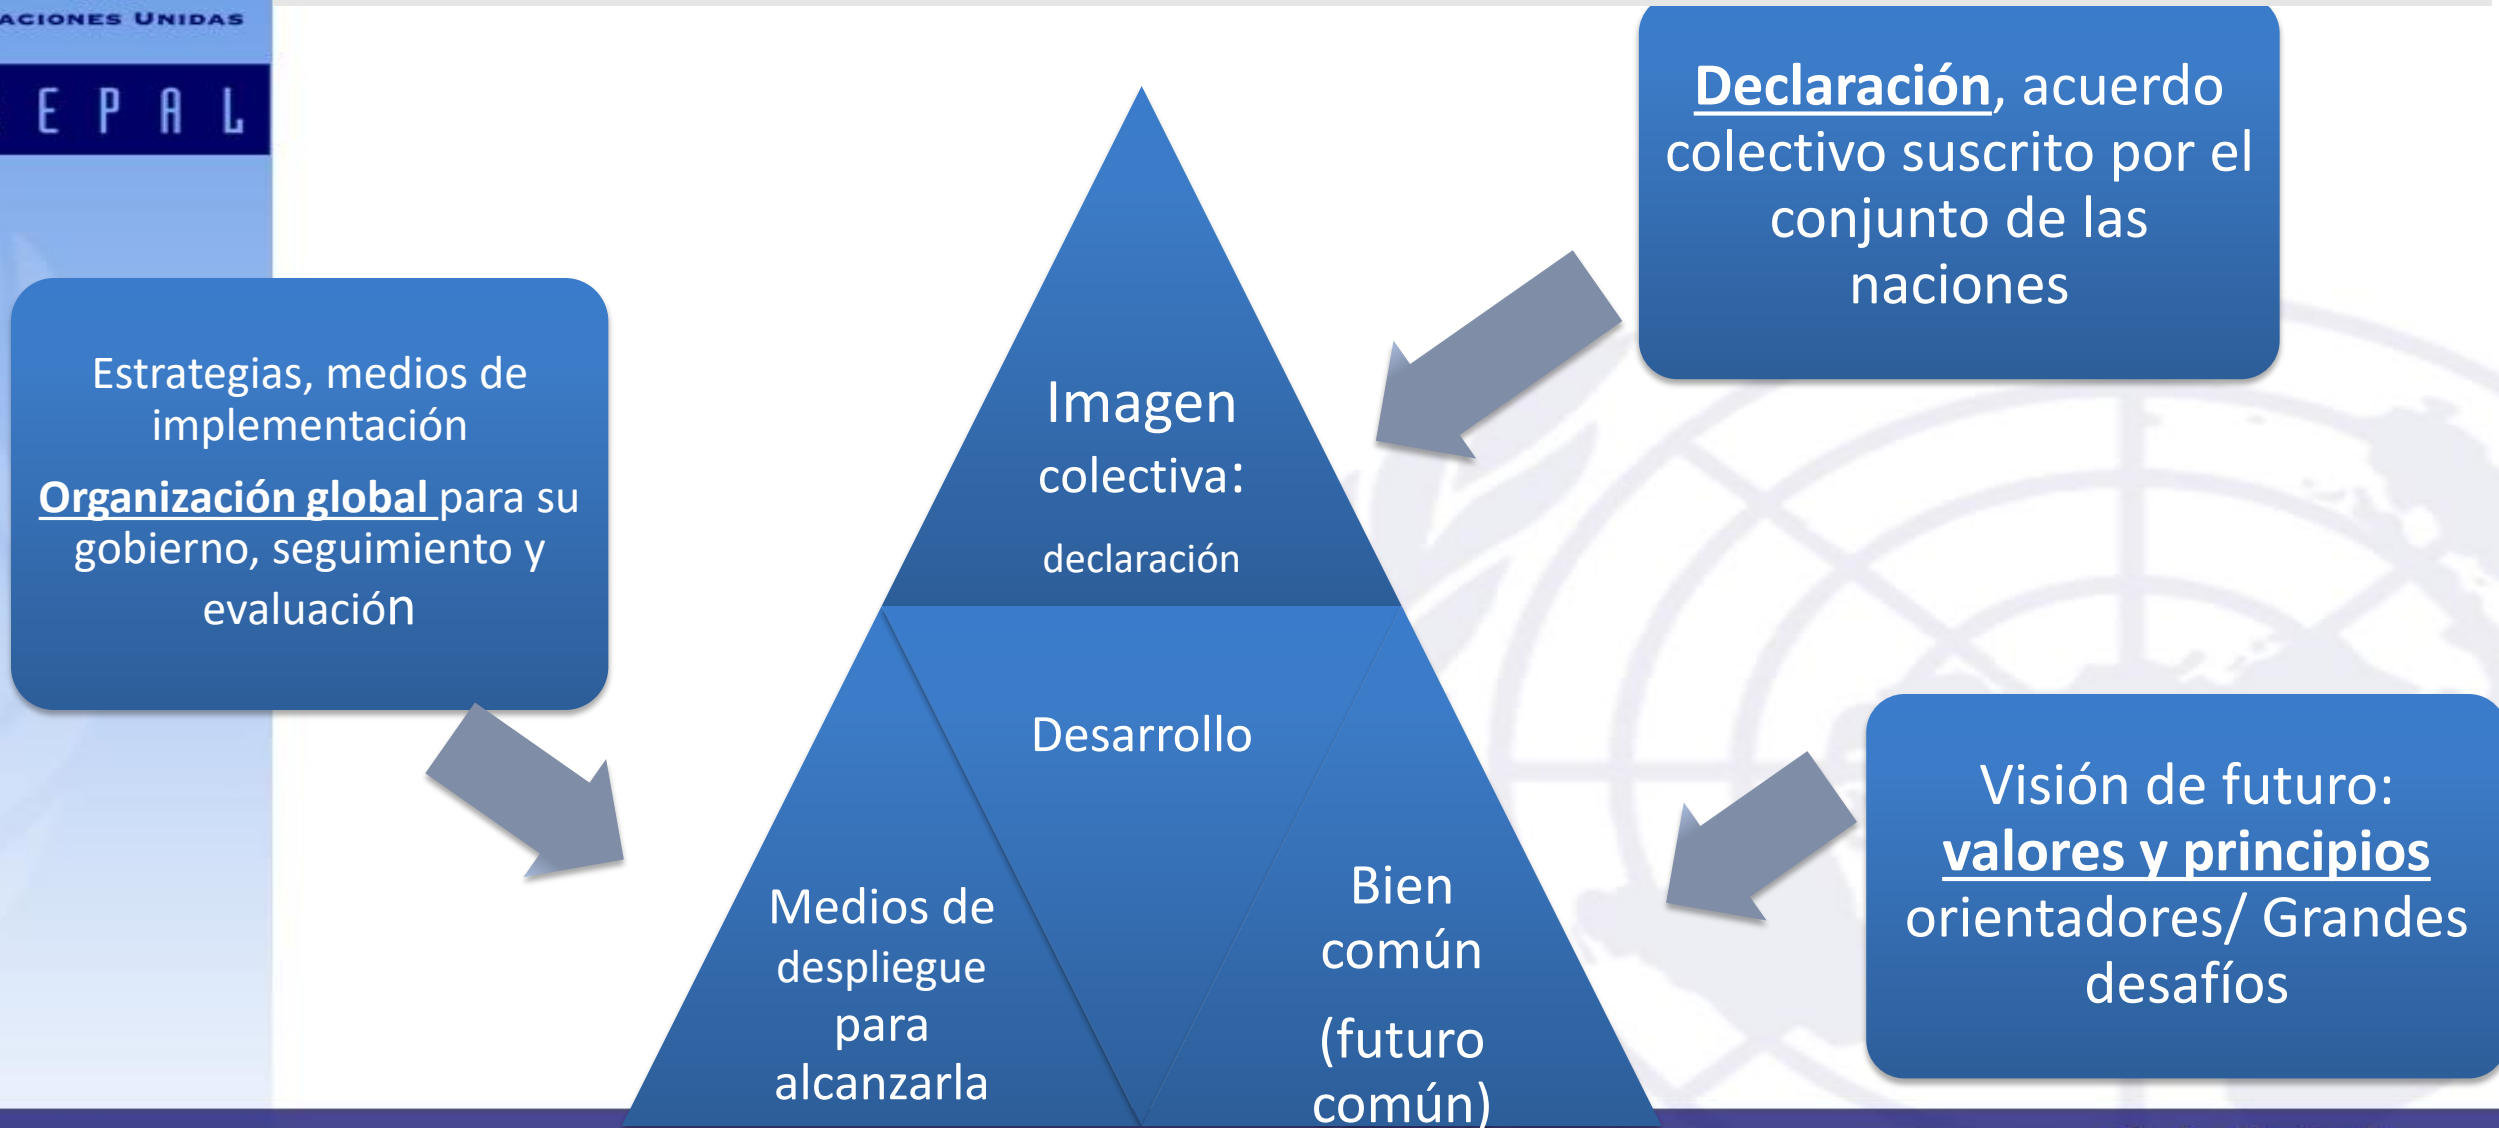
ACIONES UNIDAS

EPAL

Declaración, acuerdo colectivo suscrito por el conjunto de las naciones

Estrategias, medios de implementación

Organización global para su gobierno, seguimiento y evaluación

Imagen colectiva:

declaración

Desarrollo

Medios de despliegue para alcanzarla

Bien común

(futuro común)

Visión de futuro: valores y principios orientadores/ Grandes desafíos